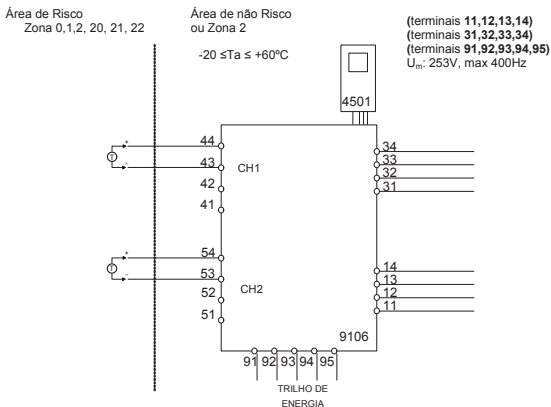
Área de Risco
Zona 0,1,2, 20, 21, 22

Área de não Risco
ou Zona 2

-20 ≤Ta ≤ +60ºC

(terminais **11,12,13,14)**
(terminais **31,32,33,34)**
(terminais **91,92,93,94,95)**
$U_m$: 253V, max 400Hz

4501

+
-
44
43
42
41
CH1

+
-
54
53
52
51
CH2

34
33
32
31

14
13
12
11

9106

91 92 93 94 95

TRILHO DE
ENERGIA